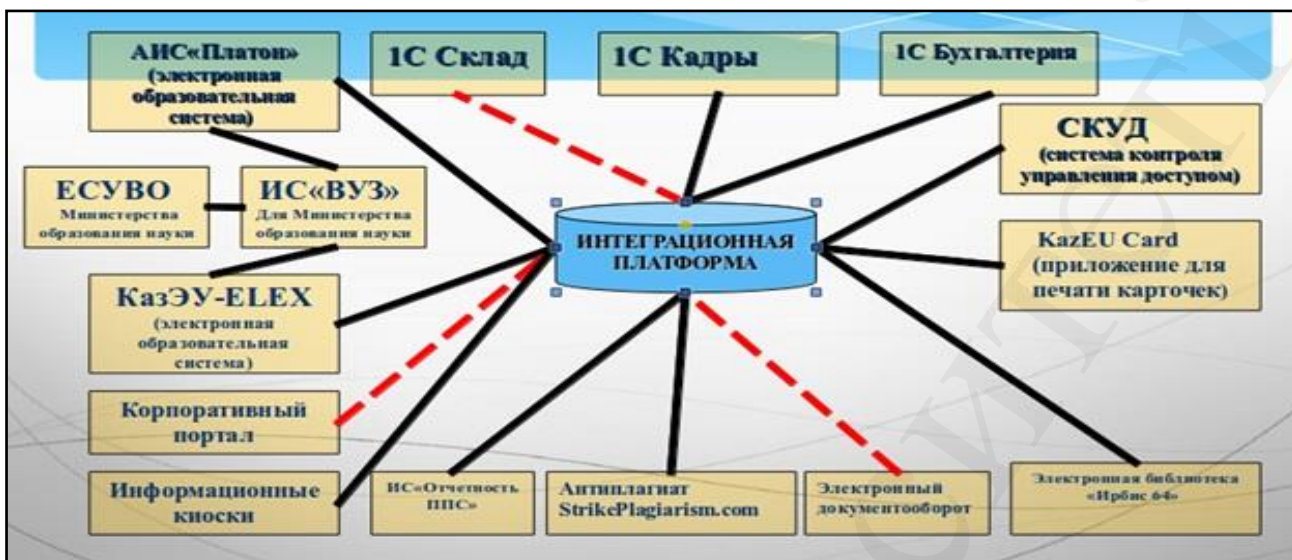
АИС«Платон» (электронная образовательная система)

1С Склад

1С Кадры

1С Бухгалтерия

СКУД (система контроля управления доступом)

ЕСУВО Министерства образования науки

ИС«ВУЗ» Для Министерства образования науки

ИНТЕГРАЦИОННАЯ ПЛАТФОРМА

KazEU Card (приложение для печати карточек)

КазЭУ-ELEX (электронная образовательная система)

Корпоративный портал

Информационные киоски

ИС«Отчетность ППС»

Антиплагиат StrikePlagiarism.com

Электронный документооборот

Электронная библиотека «Ирбис 64»